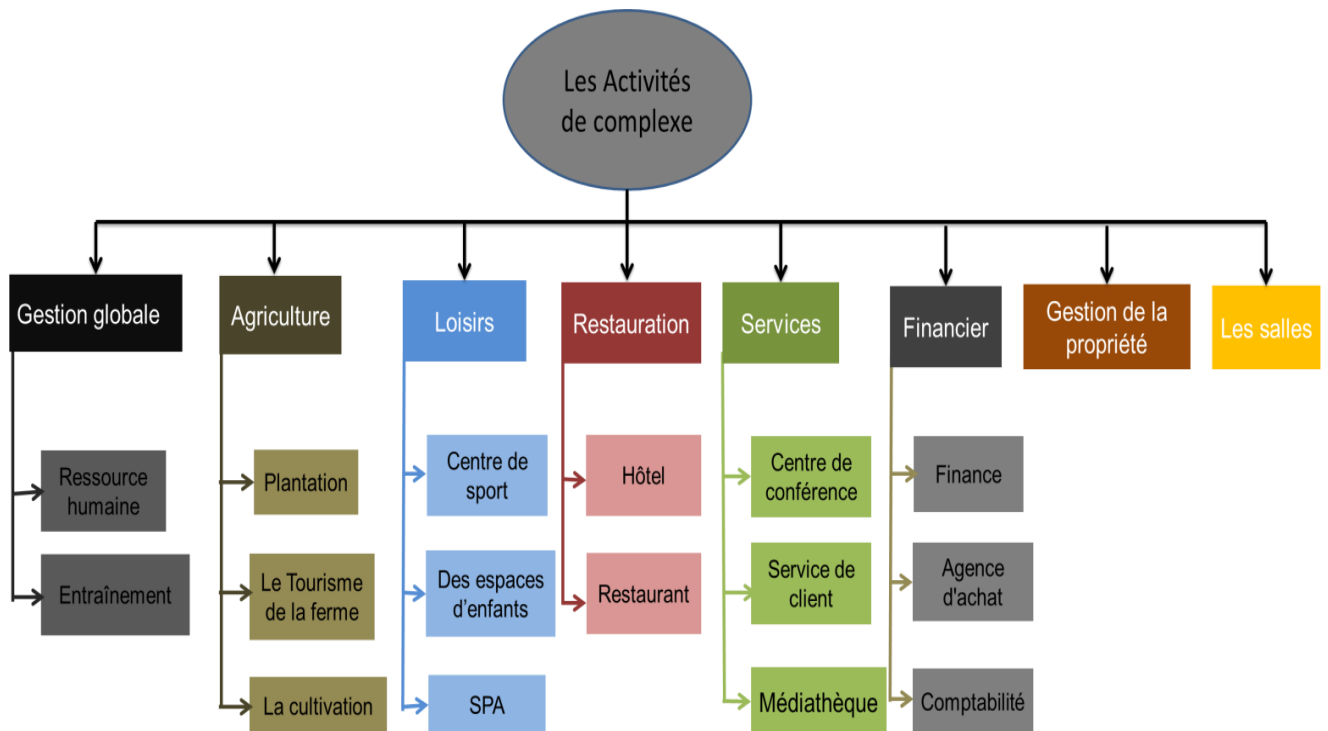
Les Activités de complexe

Gestion globale

Ressource humaine

Entraînement

Agriculture

Plantation

Le Tourisme de la ferme

La cultivation

Loisirs

Centre de sport

Des espaces d'enfants

SPA

Restauration

Hôtel

Restaurant

Services

Centre de conférence

Service de client

Médiathèque

Financier

Finance

Agence d'achat

Comptabilité

Gestion de la propriété

Les salles